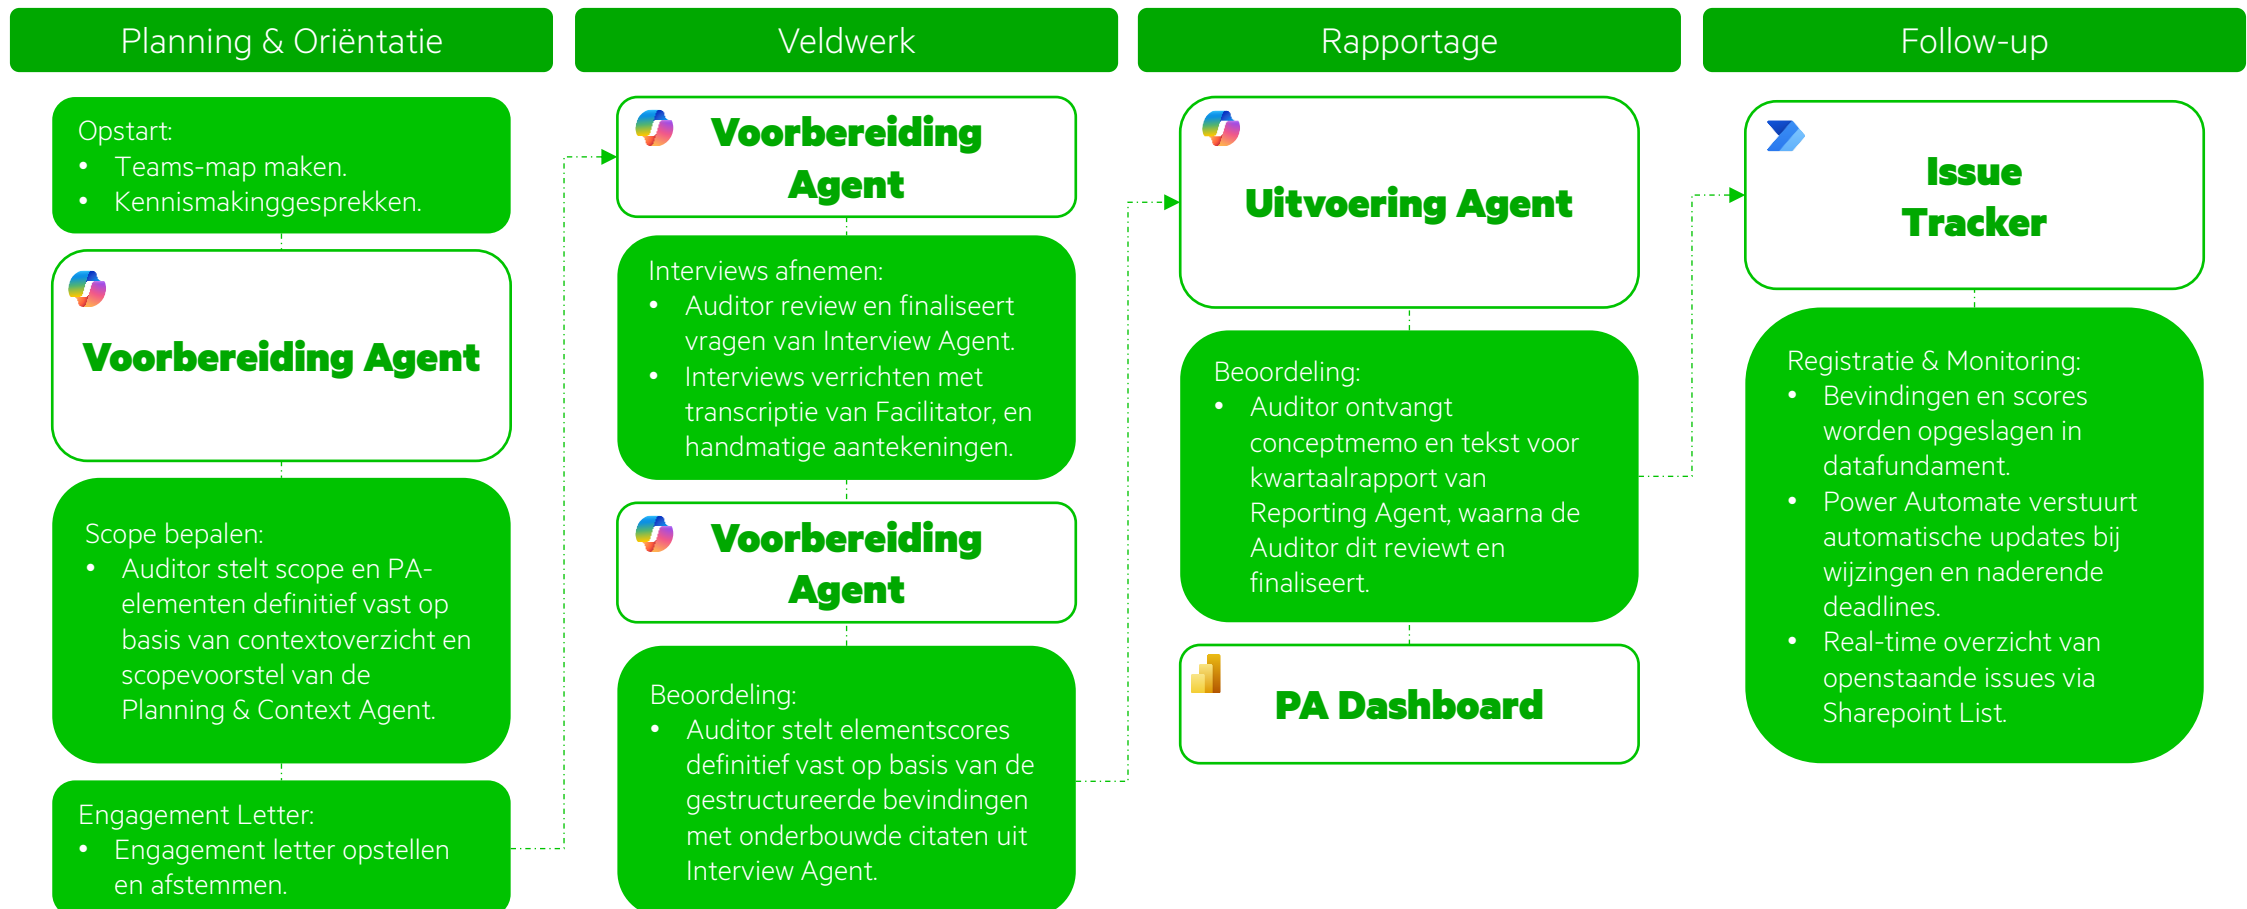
Planning & Oriëntatie

Opstart:
- Teams-map maken.
- Kennismakinggesprekken.

Voorbereiding Agent

Scope bepalen:
- Auditor stelt scope en PA-elementen definitief vast op basis van contextoverzicht en scopevoorstel van de Planning & Context Agent.

Engagement Letter:
- Engagement letter opstellen en afstemmen.

Veldwerk

Voorbereiding Agent

Interviews afnemen:
- Auditor review en finaliseert vragen van Interview Agent.
- Interviews verrichten met transcriptie van Facilitator, en handmatige aantekeningen.

Voorbereiding Agent

Beoordeling:
- Auditor stelt elementscores definitief vast op basis van de gestructureerde bevindingen met onderbouwde citaten uit Interview Agent.

Rapportage

Uitvoering Agent

Beoordeling:
- Auditor ontvangt conceptmemo en tekst voor kwartaalrapport van Reporting Agent, waarna de Auditor dit reviewt en finaliseert.

PA Dashboard

Follow-up

Issue Tracker

Registratie & Monitoring:
- Bevindingen en scores worden opgeslagen in datafundament.
- Power Automate verstuurt automatische updates bij wijzingen en naderende deadlines.
- Real-time overzicht van openstaande issues via Sharepoint List.